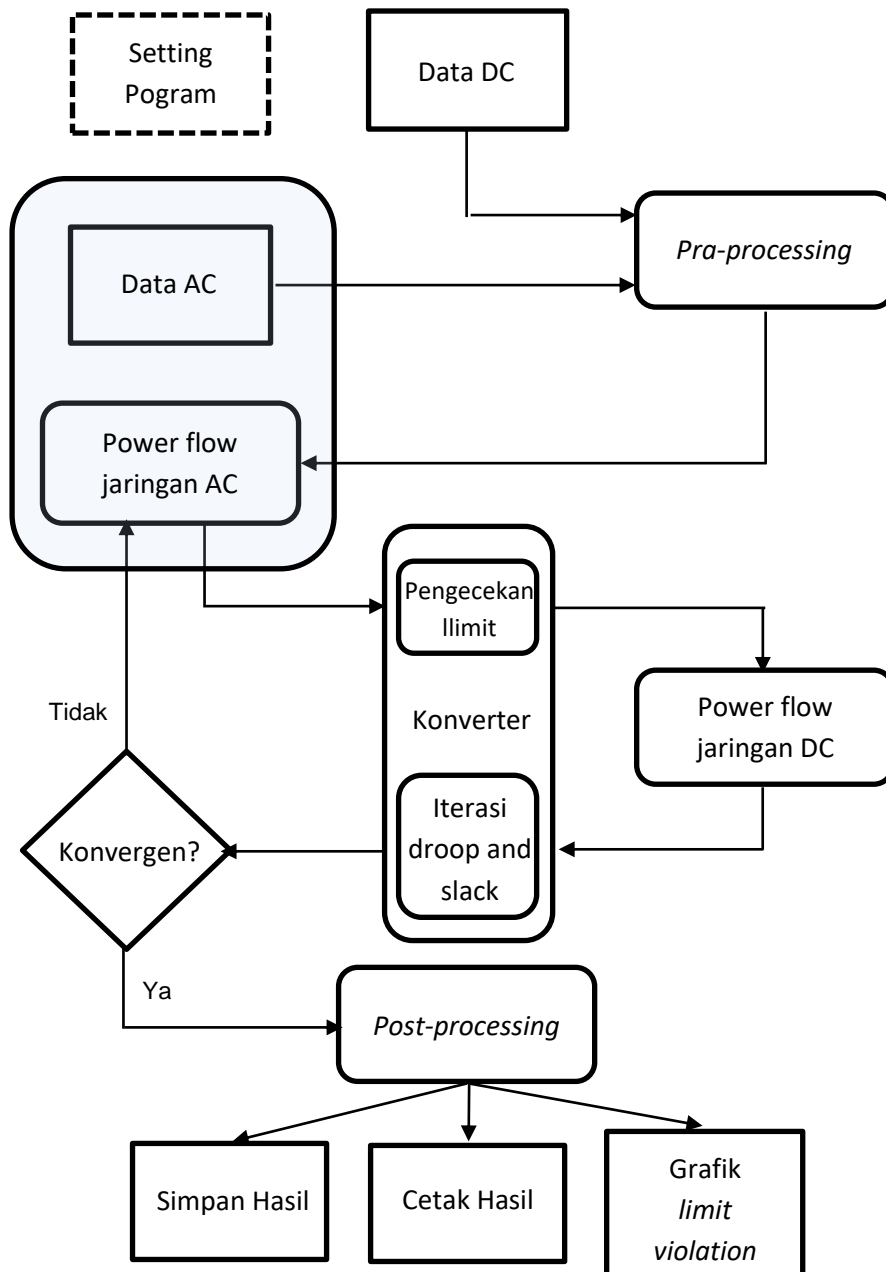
Setting Pogram

Data DC

Data AC

Pra-processing

Power flow jaringan AC

Pengecekan llimit

Konverter

Iterasi droop and slack

Power flow jaringan DC

Tidak

Konvergen?

Ya

Post-processing

Simpan Hasil

Cetak Hasil

Grafik limit violation